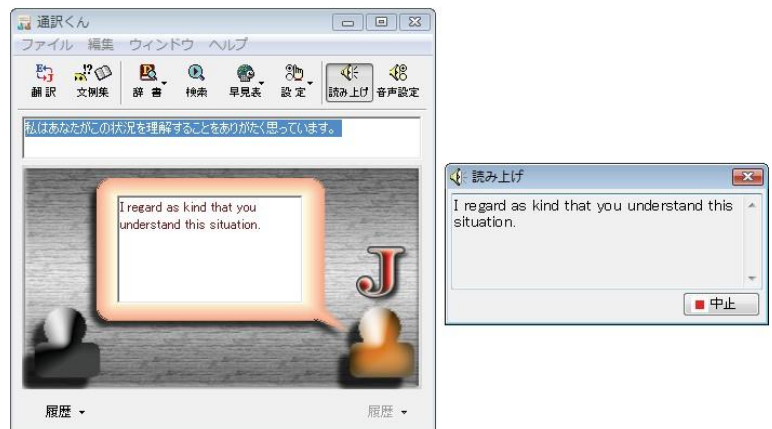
通訳くん

ファイル　編集　ウィンドウ　ヘルプ

翻訳　文例集　辞書　検索　早見表　設定　読み上げ　音声設定

私はあなたがこの状況を理解することをありがたく思っています。

I regard as kind that you understand this situation.

J

履歴

履歴

読み上げ

I regard as kind that you understand this situation.

中止